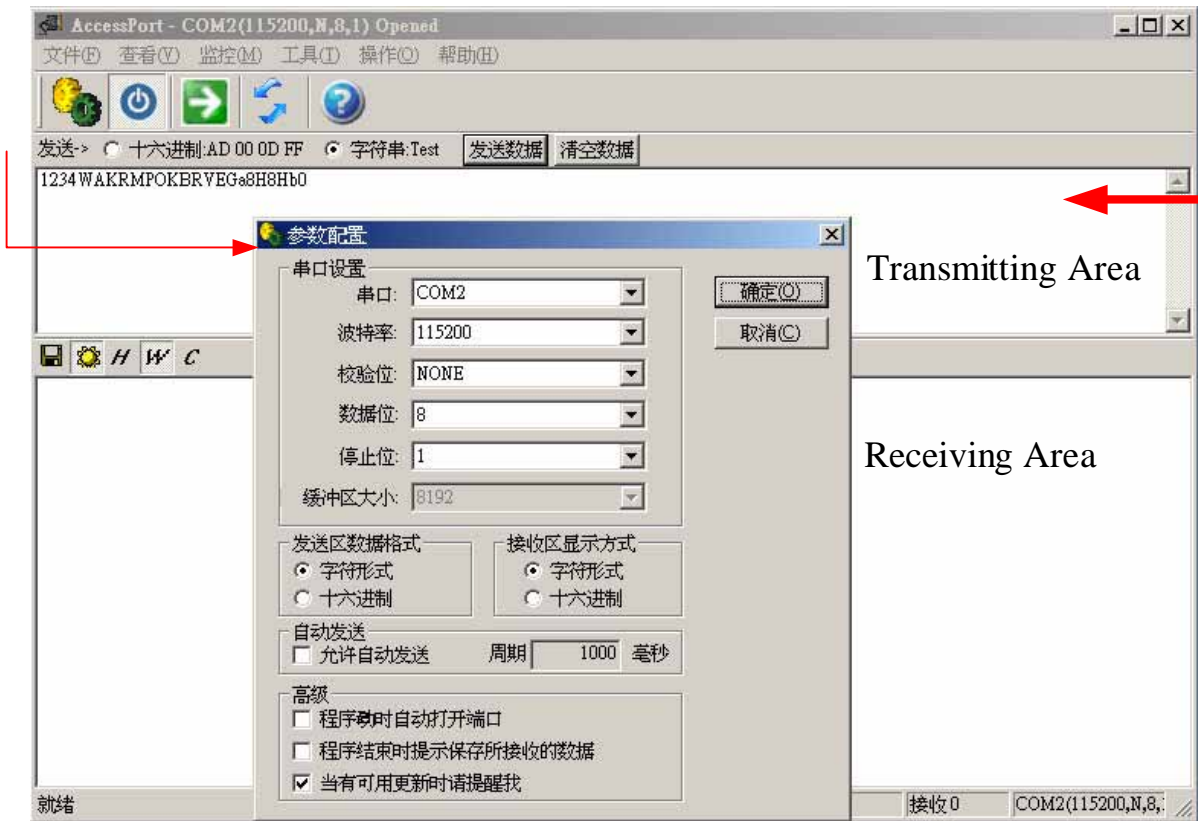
AccessPort - COM2(115200,N,8,1) Opened

文件(F) 查看(V) 监控(M) 工具(T) 操作(O) 帮助(H)

发送-> ○ 十六进制:AD 00 0D FF ⊙ 字符串:Test 发送数据 清空数据

1234WAKRMPOKBRVEGa8H8Hb0

参数配置

串口设置
串口: COM2
波特率: 115200
校验位: NONE
数据位: 8
停止位: 1
缓冲区大小: 8192

确定(O)
取消(C)

发送区数据格式
⊙ 字符形式
○ 十六进制

接收区显示方式
⊙ 字符形式
○ 十六进制

自动发送
☐ 允许自动发送 周期 1000 毫秒

高级
☐ 程序启动时自动打开端口
☐ 程序结束时提示保存所接收的数据
☑ 当有可用更新时请提醒我

H W C

Transmitting Area

Receiving Area

就绪

接收 0 COM2(115200,N,8,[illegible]